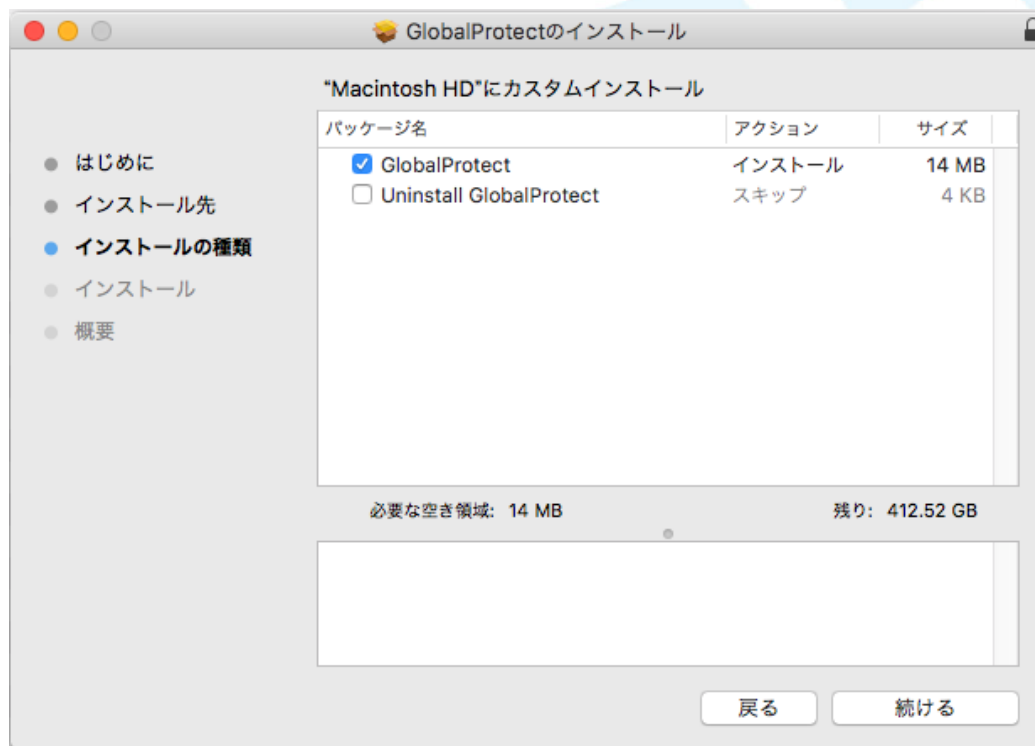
GlobalProtectのインストール

"Macintosh HD"にカスタムインストール

はじめに
インストール先
インストールの種類
インストール
概要

| パッケージ名 | アクション | サイズ |
|---|---|---|
| GlobalProtect | インストール | 14 MB |
| Uninstall GlobalProtect | スキップ | 4 KB |

必要な空き領域: 14 MB

残り: 412.52 GB

戻る

続ける